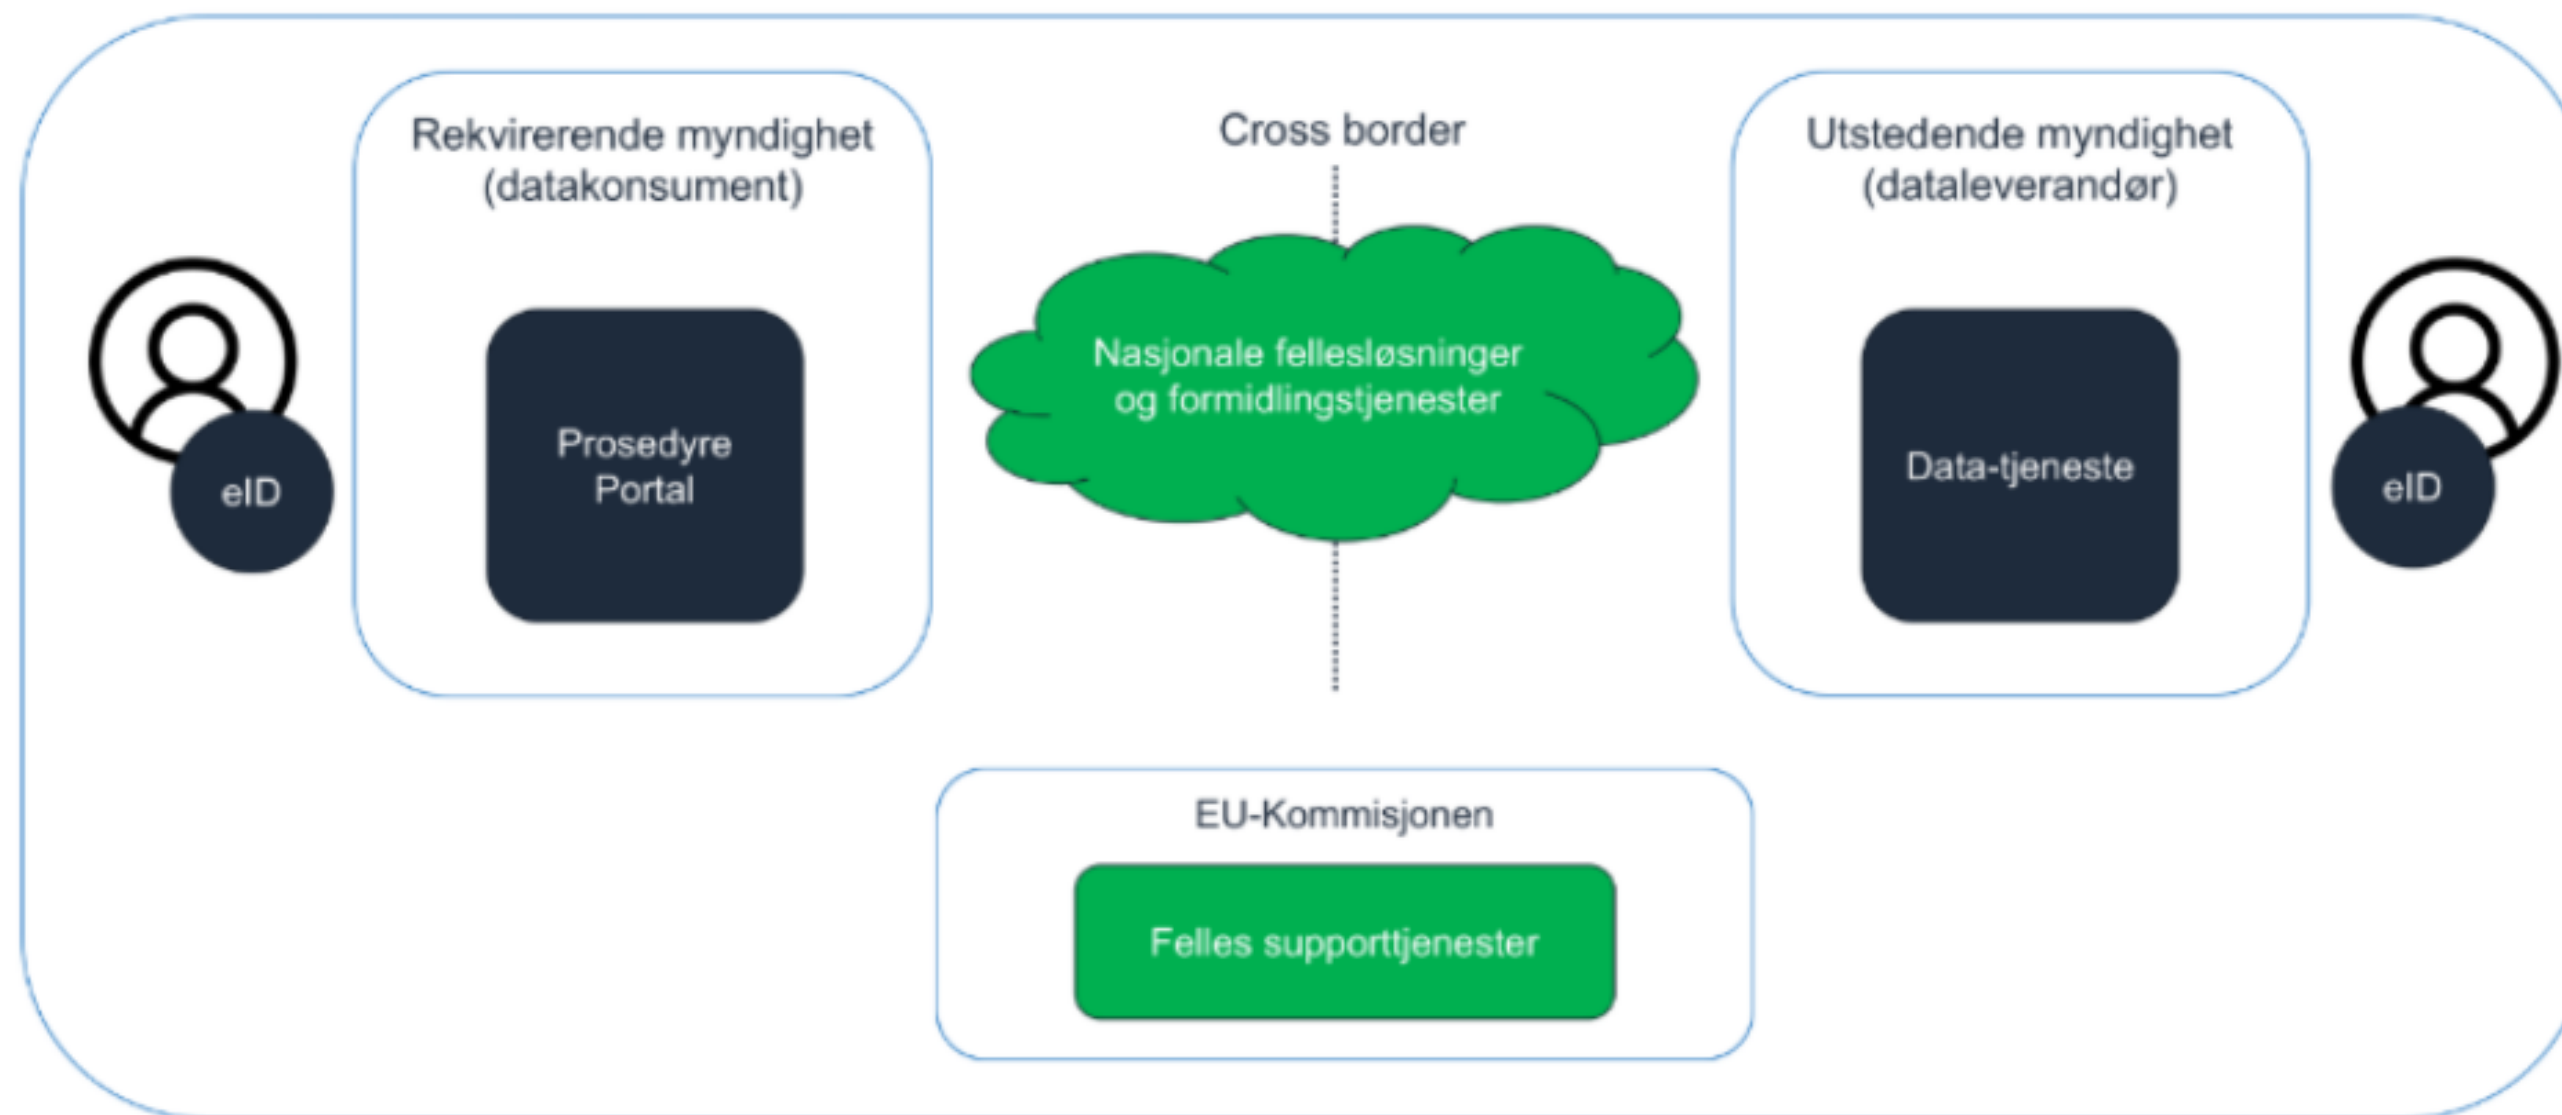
Rekvirerende myndighet (datakonsument)

eID

Prosedyre Portal

Cross border

Nasjonale fellesløsninger og formidlingstjenester

Utstedende myndighet (dataleverandør)

Data-tjeneste

eID

EU-Kommisjonen

Felles supporttjenester